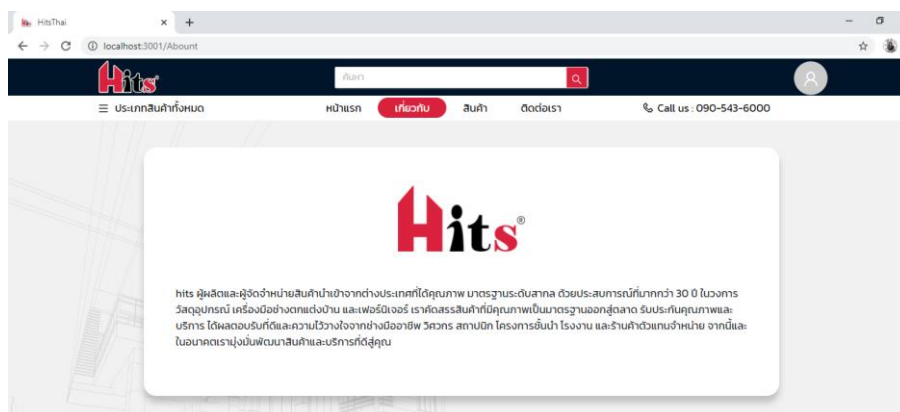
HitsThai
localhost:3001/Abount
Hits
ค้นหา
☰ ประเภทสินค้าทั้งหมด
หน้าแรก
เกี่ยวกับ
สินค้า
ติดต่อเรา
Call us : 090-543-6000

Hits®

hits ผู้ผลิตและผู้จัดจำหน่ายสินค้านำเข้าจากต่างประเทศที่ได้คุณภาพ มาตรฐานระดับสากล ด้วยประสบการณ์ที่มากกว่า 30 0 ในวงการวัสดุอุปกรณ์ เครื่องมือช่างตกแต่งบ้าน และเฟอร์นิเจอร์ เราคัดสรรสินค้าที่มีคุณภาพเป็นมาตรฐานออกสู่ตลาด รับประกันคุณภาพและบริการ ได้ผลตอบรับที่ดีและความไว้วางใจจากช่างมืออาชีพ วิศวกร สถาปนิก โครงการชั้นนำ โรงงาน และร้านค้าตัวแทนจำหน่าย จากนี้และในอนาคตเรามุ่งมั่นพัฒนาสินค้าและบริการที่ดีสู่คุณ